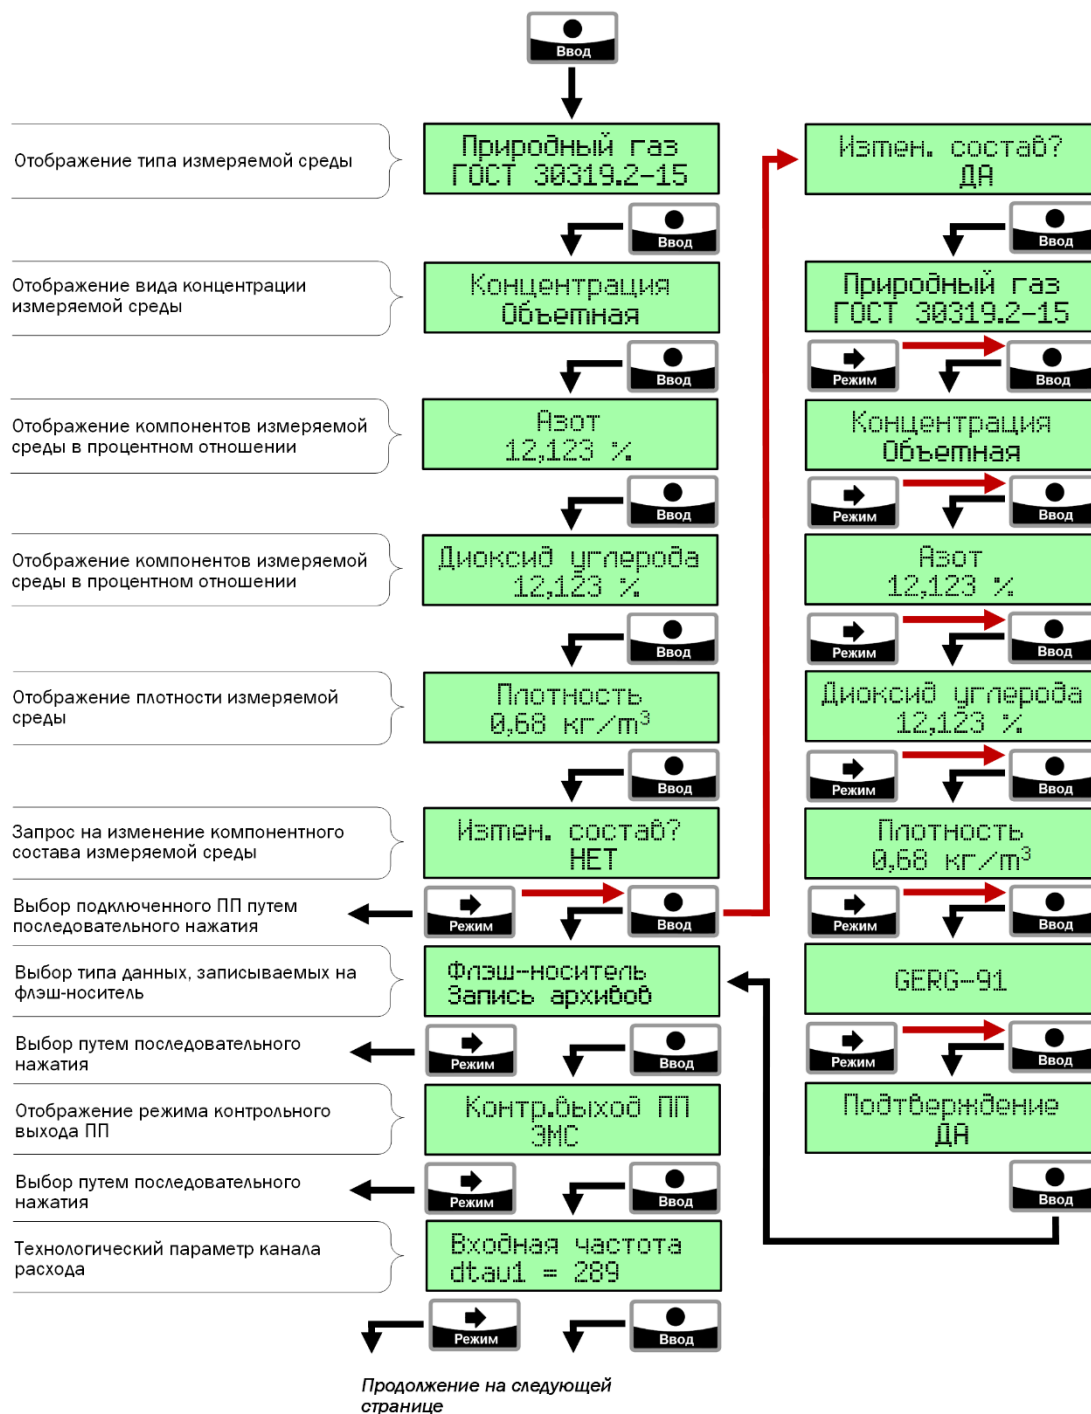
Ввод

Отображение типа измеряемой среды

Природный газ
ГОСТ 30319.2-15

Ввод

Отображение вида концентрации измеряемой среды

Концентрация
Объемная

Ввод

Отображение компонентов измеряемой среды в процентном отношении

Азот
12,123 %

Ввод

Отображение компонентов измеряемой среды в процентном отношении

Диоксид углерода
12,123 %

Ввод

Отображение плотности измеряемой среды

Плотность
0,68 кг/м$^3$

Ввод

Запрос на изменение компонентного состава измеряемой среды

Измен. состав?
НЕТ

Выбор подключенного ПП путем последовательного нажатия

Режим

Ввод

Выбор типа данных, записываемых на флэш-носитель

Флэш-носитель
Запись архивов

Выбор путем последовательного нажатия

Режим

Ввод

Отображение режима контрольного выхода ПП

Контр.выход ПП
ЭМС

Выбор путем последовательного нажатия

Режим

Ввод

Технологический параметр канала расхода

Входная частота
dtau1 = 289

Режим

Ввод

Продолжение на следующей странице

Измен. состав?
ДА

Ввод

Природный газ
ГОСТ 30319.2-15

Режим

Ввод

Концентрация
Объемная

Режим

Ввод

Азот
12,123 %

Режим

Ввод

Диоксид углерода
12,123 %

Режим

Ввод

Плотность
0,68 кг/м$^3$

Режим

Ввод

GERG-91

Режим

Ввод

Подтверждение
ДА

Ввод